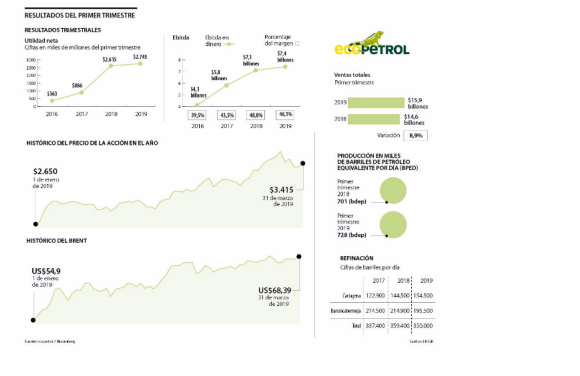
RESULTADOS DEL PRIMER TRIMESTRE

RESULTADOS TRIMESTRALES

Utilidad neta
Cifras en miles de millones del primer trimestre

3.000
2.500
2.000
1.500
1.000
500
0

$363
$866
$2.615
$2.743

2016
2017
2018
2019

Ebitda

Ebitda en dinero

Porcentaje del margen

8
7
6
5
4
3

$4,1 billones
$5,8 billones
$7,1 billones
$7,4 billones

39,5%
43,5%
48,8%
46,1%

2016
2017
2018
2019

ECOPETROL

Ventas totales
Primer trimestre

2019
$15,9 billones

2018
$14,6 billones

Variación
8,9%

HISTÓRICO DEL PRECIO DE LA ACCIÓN EN EL AÑO

$2.650
1 de enero de 2019

$3.415
31 de marzo de 2019

PRODUCCIÓN EN MILES DE BARRILES DE PETRÓLEO EQUIVALENTE POR DÍA (BPED)

Primer trimestre 2018
701 (bdep)

Primer trimestre 2019
728 (bdep)

HISTÓRICO DEL BRENT

US$54,9
1 de enero de 2019

US$68,39
31 de marzo de 2019

REFINACIÓN
Cifras de barriles por día

| | 2017 | 2018 | 2019 |
|---|---|---|---|
| Cartagena | 122.900 | 144.500 | 154.500 |
| Barrancabermeja | 214.500 | 214.900 | 195.500 |
| Total | 337.400 | 359.400 | 350.000 |

Fuente: Ecopetrol / Bloomberg

Gráfico: LR-GR